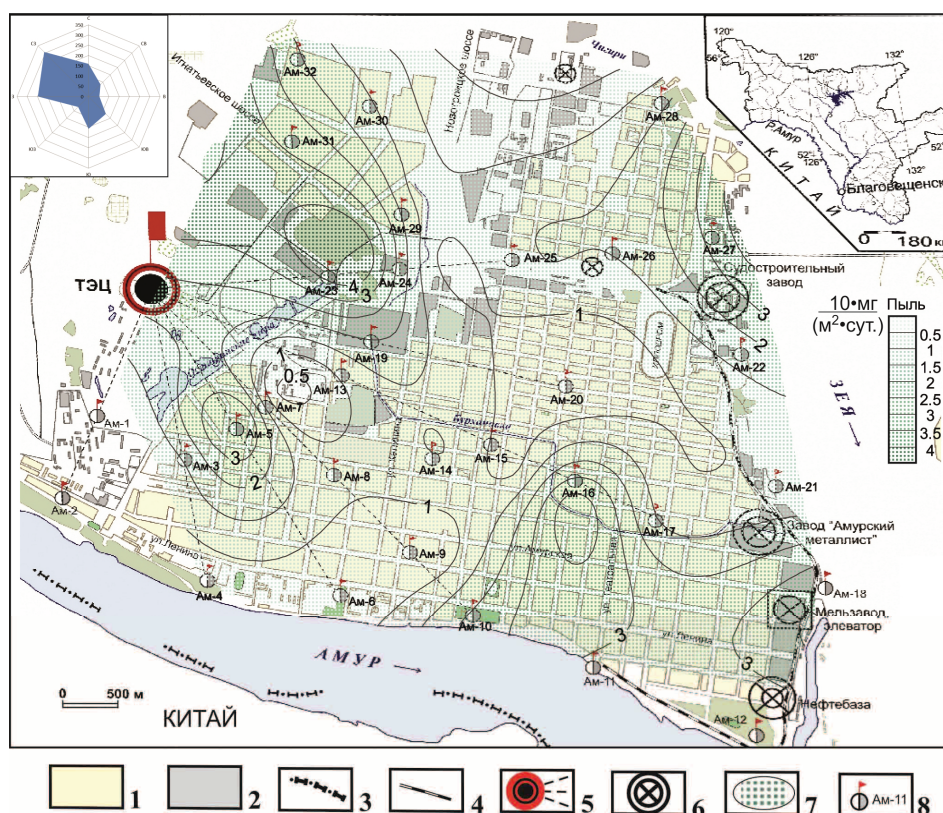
С
СВ
В
ЮВ
Ю
ЮЗ
З
СЗ
350
300
250
200
150
100
50
0

Чигири
Новотроицкое шоссе
Игнатьевское шоссе

120°
126°
132°
56°
Амур
КИТАЙ
52° 126°
52° 132°
Благовещенск
0 180 км

Ам-32
Ам-30
Ам-31
Ам-28
Ам-29
Ам-27
Ам-25
Ам-26
Ам-24
Ам-23
ТЭЦ
Судостроительный завод
4
3
1
3
2
$\frac{10 \cdot мг}{(м^2 \cdot сут.)}$
Пыль
0.5
1
1.5
2
2.5
3
3.5
4
Ам-19
Ам-22
1
0.5
Ам-13
Ам-20
ЗЕЯ
Ам-7
Ам-1
Ам-5
Ам-14
Ам-15
3
Ам-3
2
Ам-8
Ам-16
Ам-21
1
Ам-2
Ам-17
Завод "Амурский металлист"
ул. Ленина
Ам-9
Ам-4
Ам-6
Ам-18
Мельзавод, элеватор
Ам-10
3
АМУР
3
Ам-11
0 500 м
Нефтебаза
КИТАЙ
Ам-12

1
2
3
4
5
6
7
Ам-11
8